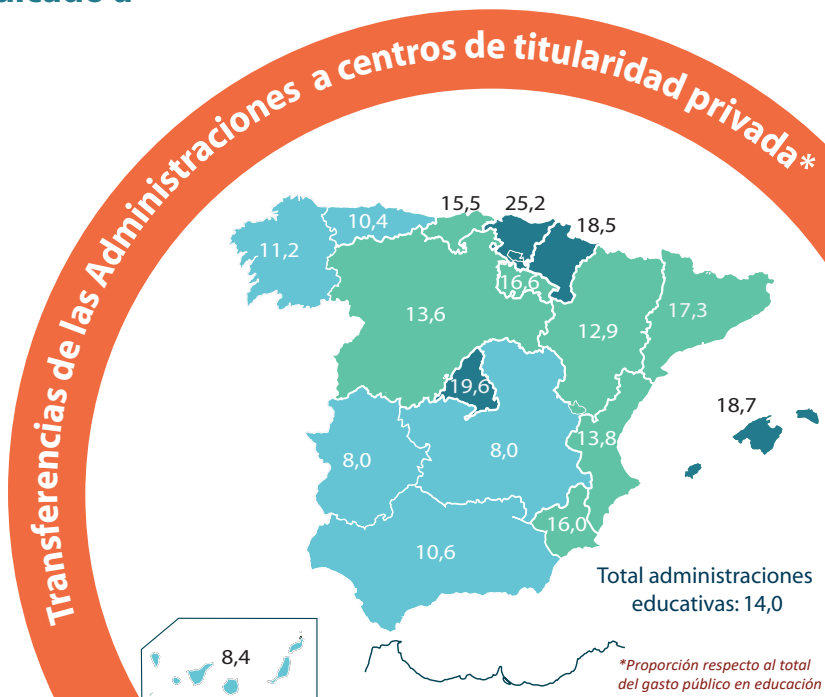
Transferencias de las Administraciones a centros de titularidad privada*

15,5
25,2
18,5
10,4
11,2
16,6
13,6
12,9
17,3
19,6
18,7
8,0
8,0
13,8
16,0
10,6

Total administraciones educativas: 14,0

8,4

*Proporción respecto al total del gasto público en educación